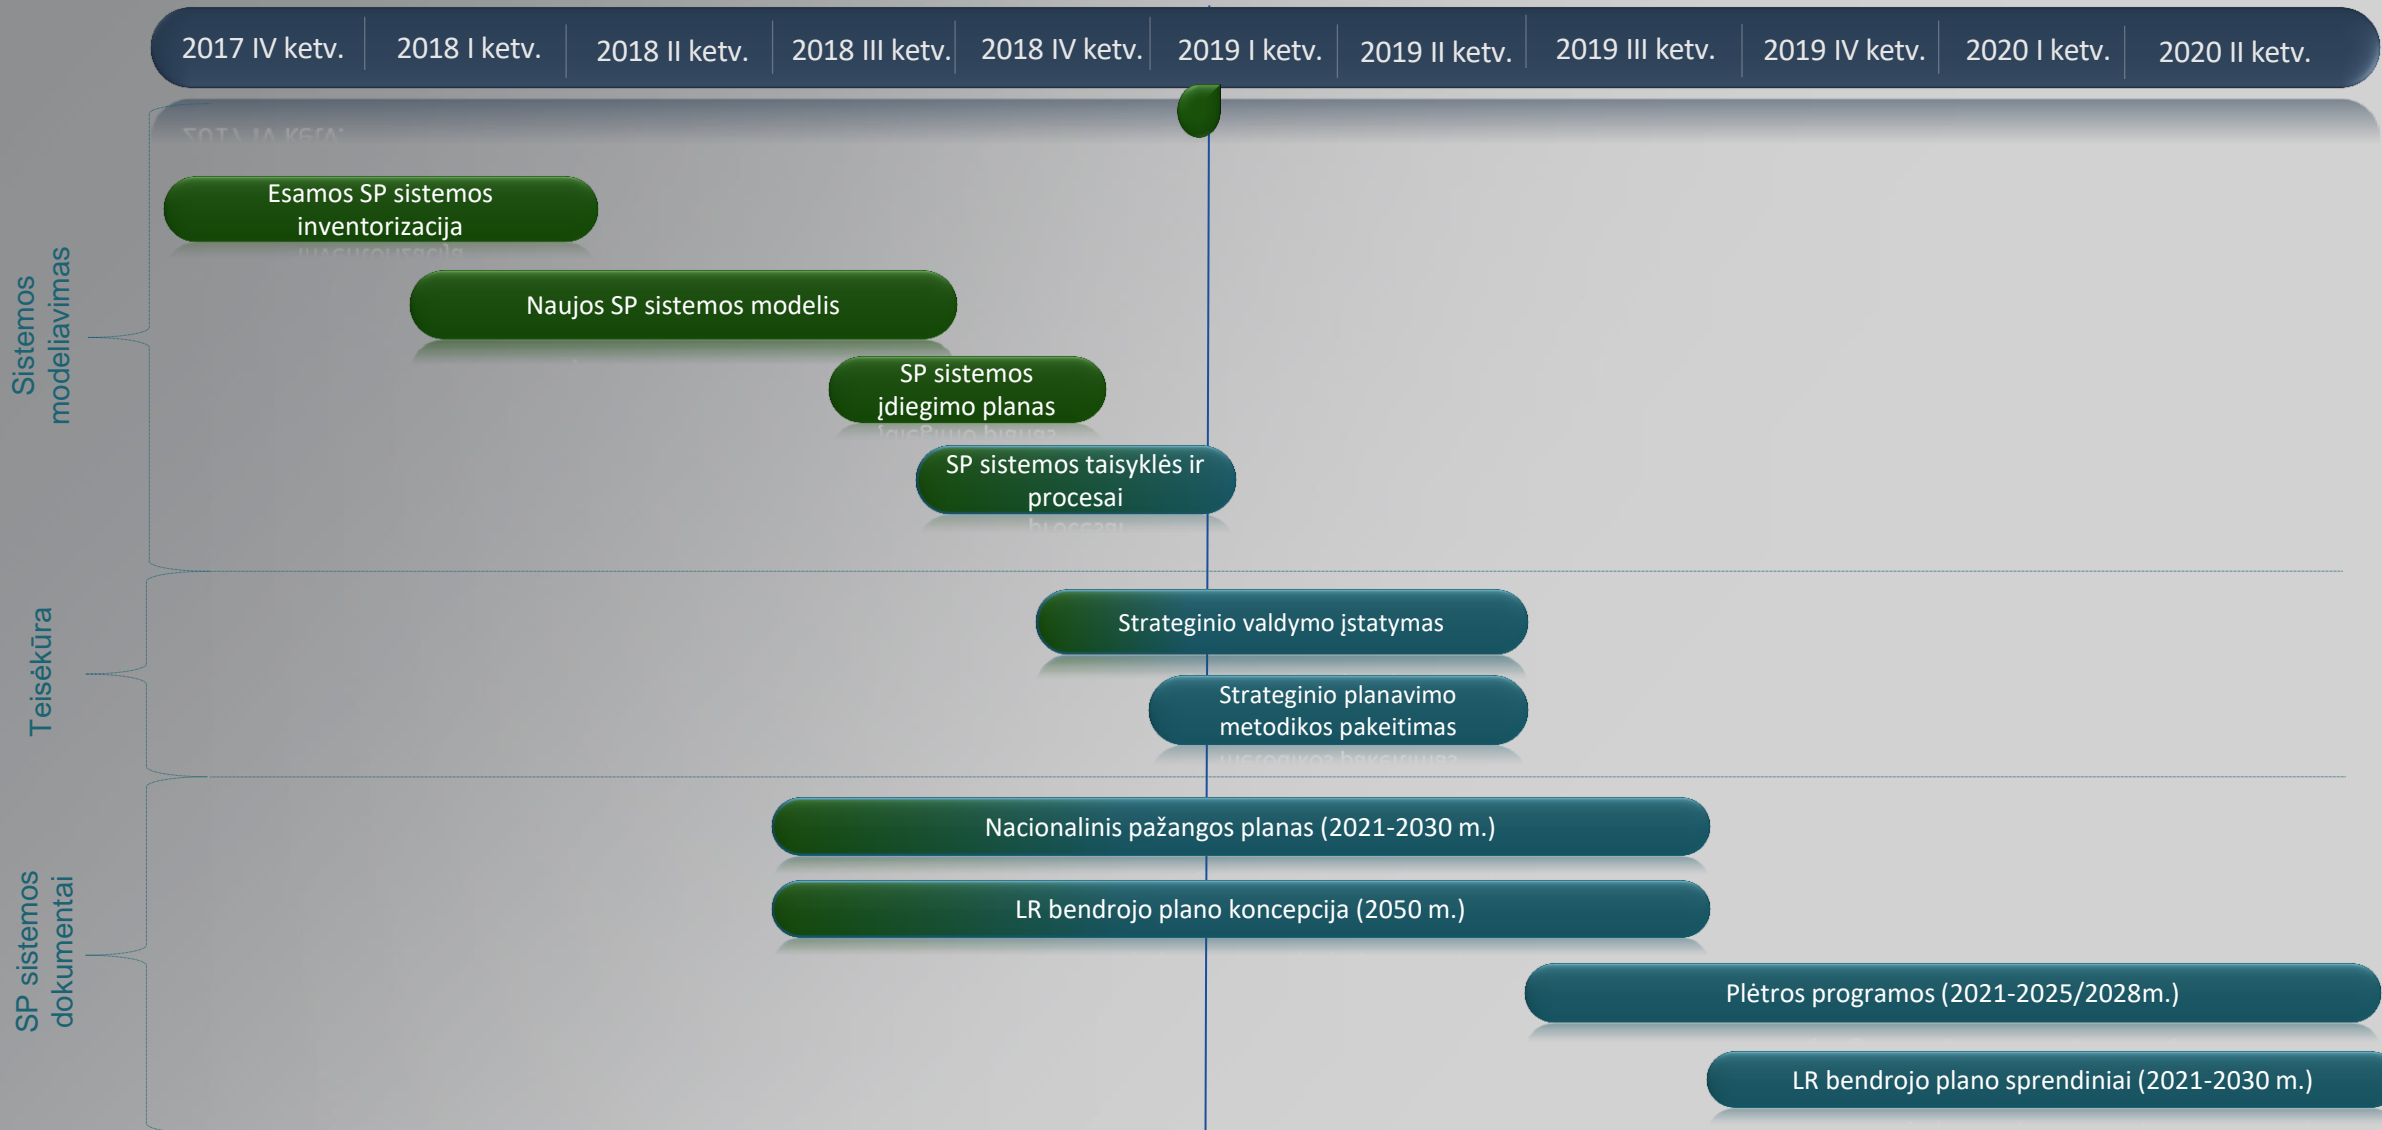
| 2017 IV ketv. | 2018 I ketv. | 2018 II ketv. | 2018 III ketv. | 2018 IV ketv. | 2019 I ketv. | 2019 II ketv. | 2019 III ketv. | 2019 IV ketv. | 2020 I ketv. | 2020 II ketv. |
|---|---|---|---|---|---|---|---|---|---|---|

Sistemos modeliavimas

Esamos SP sistemos inventorizacija

Naujos SP sistemos modelis

SP sistemos įdiegimo planas

SP sistemos taisyklės ir procesai

Teisėkūra

Strateginio valdymo įstatymas

Strateginio planavimo metodikos pakeitimas

SP sistemos dokumentai

Nacionalinis pažangos planas (2021-2030 m.)

LR bendrojo plano koncepcija (2050 m.)

Plėtros programos (2021-2025/2028m.)

LR bendrojo plano sprendiniai (2021-2030 m.)